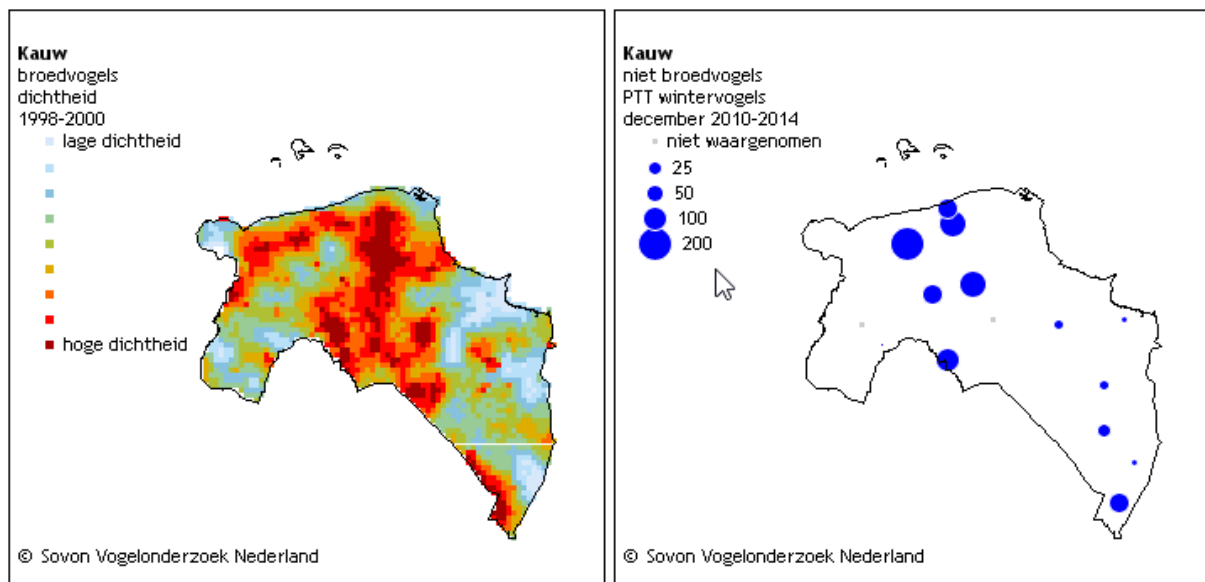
**Kauw**
broedvogels
dichtheid
1998-2000
lage dichtheid
hoge dichtheid

© Sovon Vogelonderzoek Nederland

**Kauw**
niet broedvogels
PTT wintervogels
december 2010-2014
niet waargenomen
25
50
100
200

© Sovon Vogelonderzoek Nederland